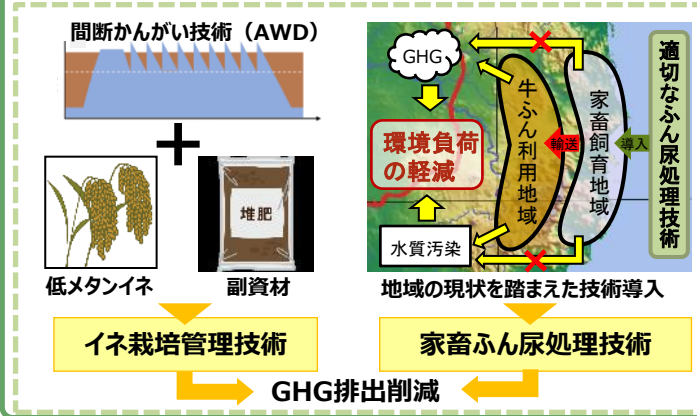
間断かんがい技術（AWD）

堆肥

低メタンイネ

副資材

GHG

環境負荷の軽減

牛ふん利用地域

輸送

家畜飼育地域

導入

適切なふん尿処理技術

水質汚染

地域の現状を踏まえた技術導入

イネ栽培管理技術

家畜ふん尿処理技術

GHG排出削減